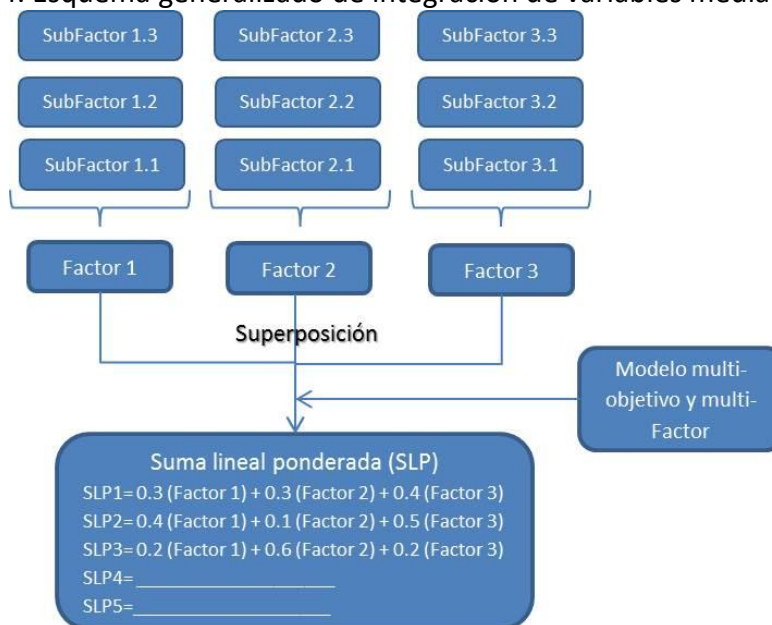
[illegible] Esquema generalizado de integración de variables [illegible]

SubFactor 1.3
SubFactor 1.2
SubFactor 1.1

SubFactor 2.3
SubFactor 2.2
SubFactor 2.1

SubFactor 3.3
SubFactor 3.2
SubFactor 3.1

Factor 1
Factor 2
Factor 3

Superposición

Modelo multi-objetivo y multi-Factor

Suma lineal ponderada (SLP)
SLP1= 0.3 (Factor 1) + 0.3 (Factor 2) + 0.4 (Factor 3)
SLP2= 0.4 (Factor 1) + 0.1 (Factor 2) + 0.5 (Factor 3)
SLP3= 0.2 (Factor 1) + 0.6 (Factor 2) + 0.2 (Factor 3)
SLP4= ___________________
SLP5= ___________________